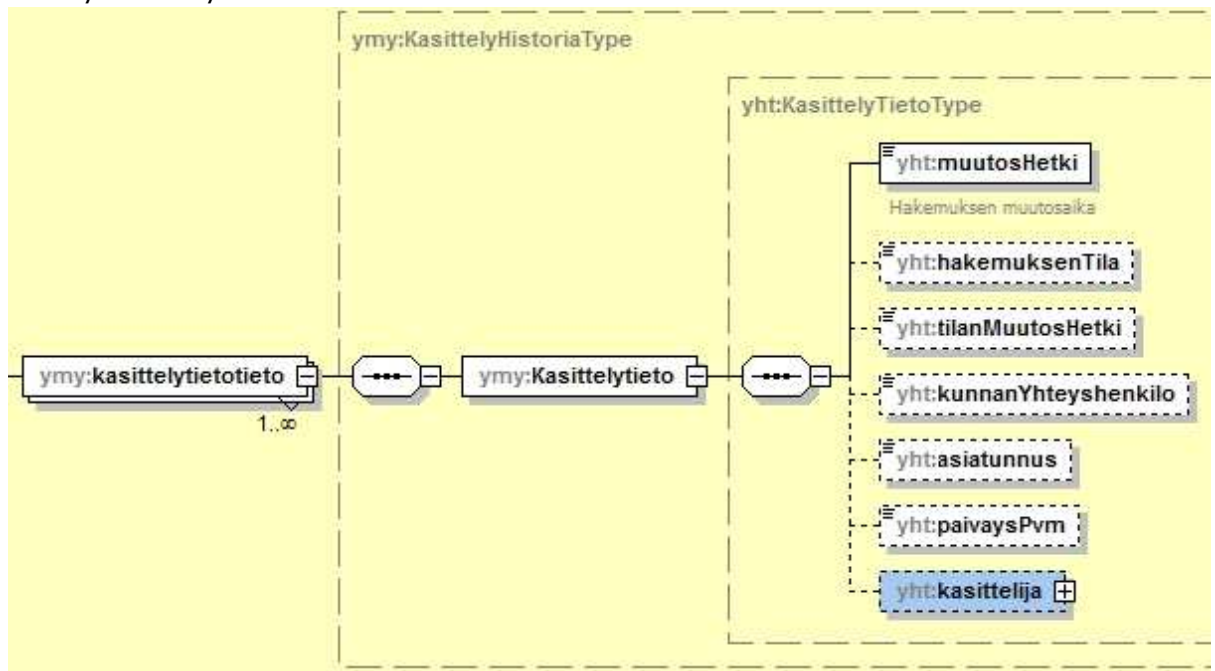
ymy:KasittelyHistoriaType

yht:KasittelyTietoType

ymy:kasittelytietotieto

1..∞

ymy:Kasittelytieto

yht:muutosHetki

Hakemuksen muutosaika

yht:hakemuksenTila

yht:tilanMuutosHetki

yht:kunnanYhteyshenkilo

yht:asiatunnus

yht:paivaysPvm

yht:kasittelija